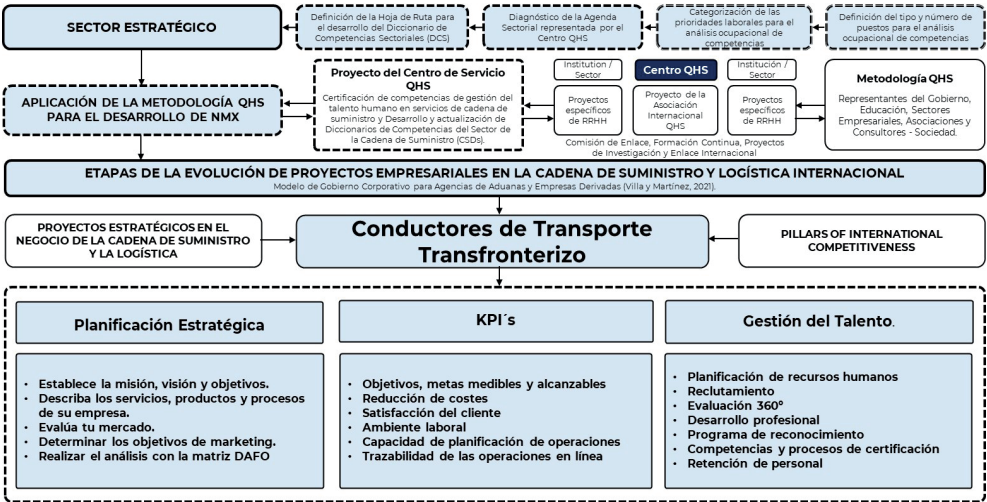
SECTOR ESTRATÉGICO

Definición de la Hoja de Ruta para el desarrollo del Diccionario de Competencias Sectoriales (DCS)

Diagnóstico de la Agenda Sectorial representada por el Centro QHS

Categorización de las prioridades laborales para el análisis ocupacional de competencias

Definición del tipo y número de puestos para el análisis ocupacional de competencias

APLICACIÓN DE LA METODOLOGÍA QHS PARA EL DESARROLLO DE NMX

Proyecto del Centro de Servicio QHS
Certificación de competencias de gestión del talento humano en servicios de cadena de suministro y Desarrollo y actualización de Diccionarios de Competencias del Sector de la Cadena de Suministro (CSDs).

Institution / Sector

Proyectos específicos de RRHH

Centro QHS

Proyecto de la Asociación Internacional QHS

Institución / Sector

Proyectos específicos de RRHH

Metodología QHS
Representantes del Gobierno, Educación, Sectores Empresariales, Asociaciones y Consultores - Sociedad.

Comisión de Enlace, Formación Continua, Proyectos de Investigación y Enlace Internacional

ETAPAS DE LA EVOLUCIÓN DE PROYECTOS EMPRESARIALES EN LA CADENA DE SUMINISTRO Y LOGÍSTICA INTERNACIONAL
Modelo de Gobierno Corporativo para Agencias de Aduanas y Empresas Derivadas (Villa y Martínez, 2021).

PROYECTOS ESTRATÉGICOS EN EL NEGOCIO DE LA CADENA DE SUMINISTRO Y LA LOGÍSTICA

Conductores de Transporte Transfronterizo

PILLARS OF INTERNATIONAL COMPETITIVENESS

Planificación Estratégica

- Establece la misión, visión y objetivos.
- Describa los servicios, productos y procesos de su empresa.
- Evalúa tu mercado.
- Determinar los objetivos de marketing.
- Realizar el análisis con la matriz DAFO

KPI´s

- Objetivos, metas medibles y alcanzables
- Reducción de costes
- Satisfacción del cliente
- Ambiente laboral
- Capacidad de planificación de operaciones
- Trazabilidad de las operaciones en línea

Gestión del Talento.

- Planificación de recursos humanos
- Reclutamiento
- Evaluación 360°
- Desarrollo profesional
- Programa de reconocimiento
- Competencias y procesos de certificación
- Retención de personal